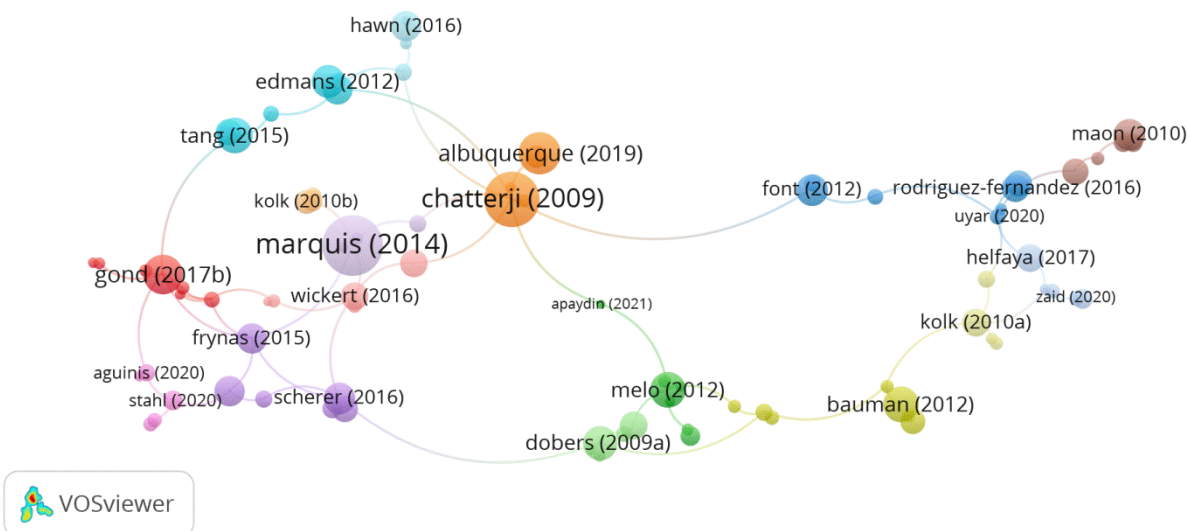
hawn (2016)
edmans (2012)
tang (2015)
albuquerque (2019)
maon (2010)
chatterji (2009)
font (2012)
rodriguez-fernandez (2016)
kolk (2010b)
uyar (2020)
marquis (2014)
helfaya (2017)
gond (2017b)
wickert (2016)
apaydin (2021)
zaid (2020)
kolk (2010a)
frynas (2015)
aguinis (2020)
melo (2012)
stahl (2020)
scherer (2016)
bauman (2012)
dobers (2009a)
VOSviewer